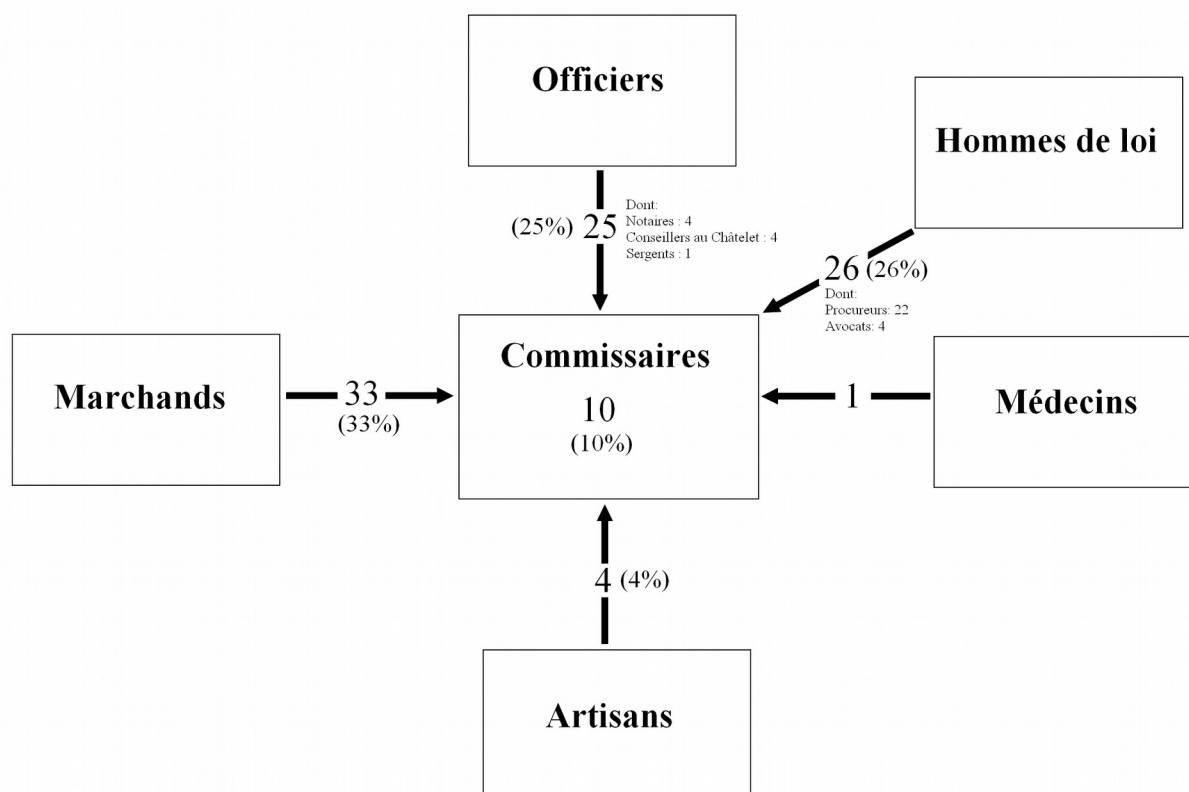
Officiers

Hommes de loi

(25%) 25

Dont:
Notaires : 4
Conseillers au Châtelet : 4
Sergents : 1

26 (26%)

Dont:
Procureurs: 22
Avocats: 4

Marchands

33
(33%)

Commissaires

10
(10%)

1

Médecins

4 (4%)

Artisans